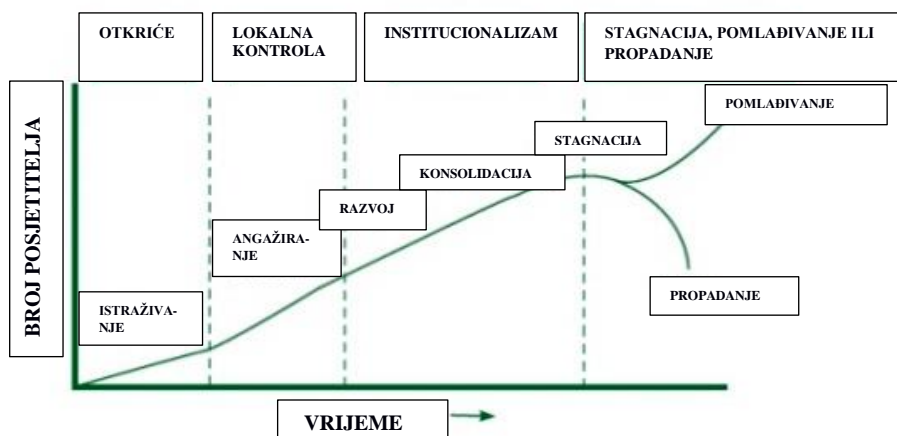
OTKRIĆE

LOKALNA KONTROLA

INSTITUCIONALIZAM

STAGNACIJA, POMLAĐIVANJE ILI PROPADANJE

BROJ POSJETITELJA

POMLAĐIVANJE

STAGNACIJA

KONSOLIDACIJA

RAZVOJ

ANGAŽIRANJE

ISTRAŽIVANJE

PROPADANJE

VRIJEME